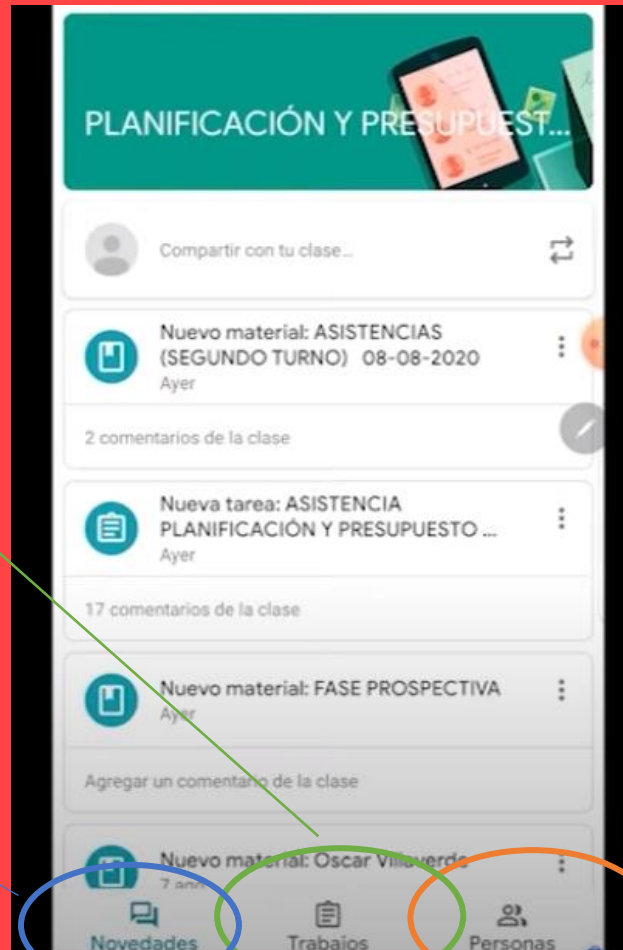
PLANIFICACIÓN Y PRESUPUEST...

Compartir con tu clase...

Nuevo material: ASISTENCIAS (SEGUNDO TURNO) 08-08-2020
Ayer

2 comentarios de la clase

Nueva tarea: ASISTENCIA PLANIFICACIÓN Y PRESUPUESTO ...
Ayer

17 comentarios de la clase

Nuevo material: FASE PROSPECTIVA
Ayer

Agregar un comentario de la clase

Nuevo material: Oscar Villaverde
7 ago

Novedades
Trabajos
Personas